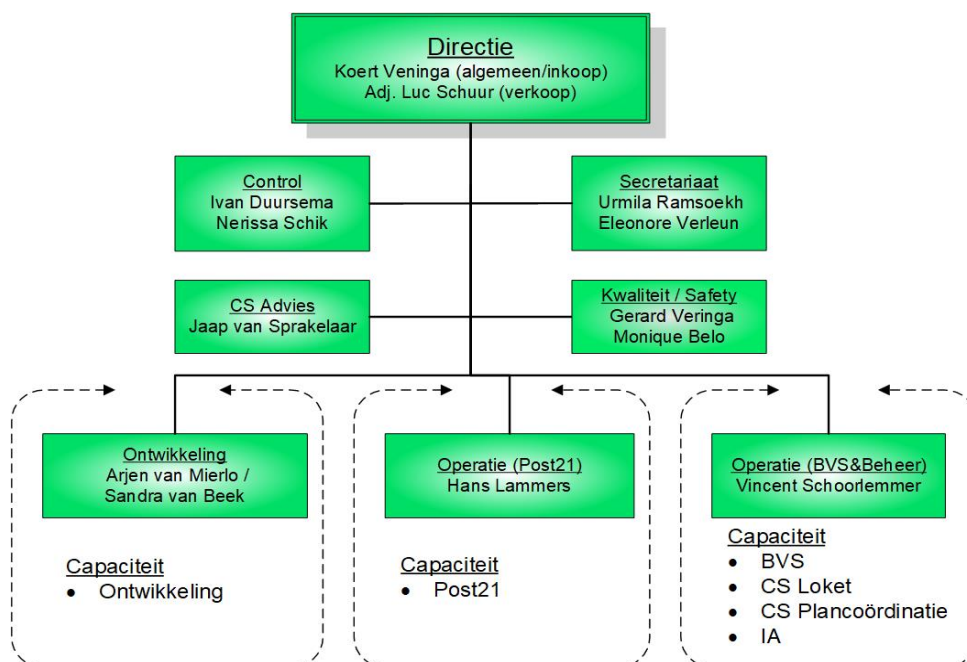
Directie
Koert Veninga (algemeen/inkoop)
Adj. Luc Schuur (verkoop)

Control
Ivan Duursema
Nerissa Schik

Secretariaat
Urmila Ramsoekh
Eleonore Verleun

CS Advies
Jaap van Sprakelaar

Kwaliteit / Safety
Gerard Veringa
Monique Belo

Ontwikkeling
Arjen van Mierlo /
Sandra van Beek

Capaciteit
• Ontwikkeling

Operatie (Post21)
Hans Lammers

Capaciteit
• Post21

Operatie (BVS&Beheer)
Vincent Schoorlemmer

Capaciteit
• BVS
• CS Loket
• CS Plancoördinatie
• IA